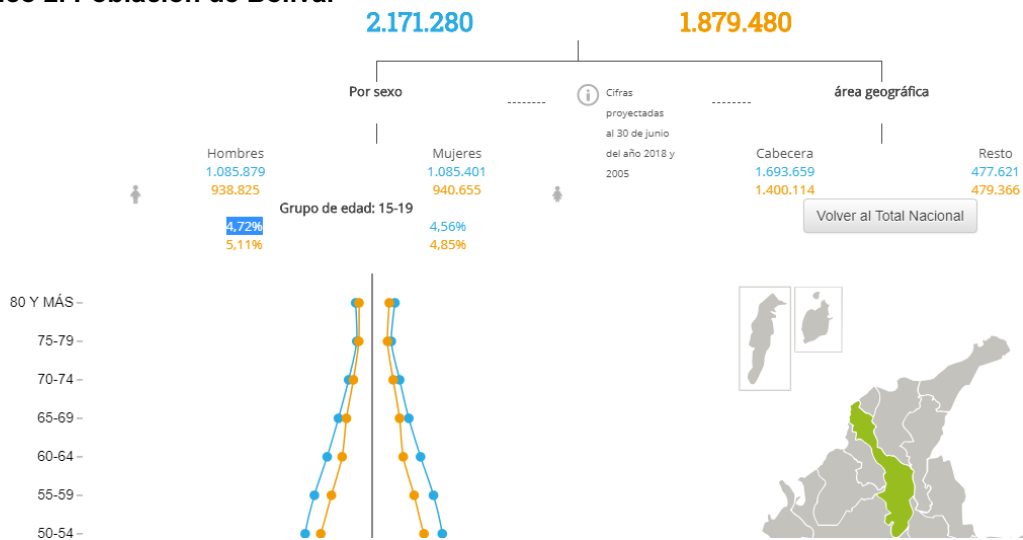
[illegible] 2. Población de Bolívar

2.171.280

1.879.480

Por sexo

Cifras proyectadas al 30 de junio del año 2018 y 2005

área geográfica

Hombres
1.085.879
938.825

Mujeres
1.085.401
940.655

Cabecera
1.693.659
1.400.114

Resto
477.621
479.366

Grupo de edad: 15-19

4,72%
5,11%

4,56%
4,85%

Volver al Total Nacional

80 Y MÁS
75-79
70-74
65-69
60-64
55-59
50-54